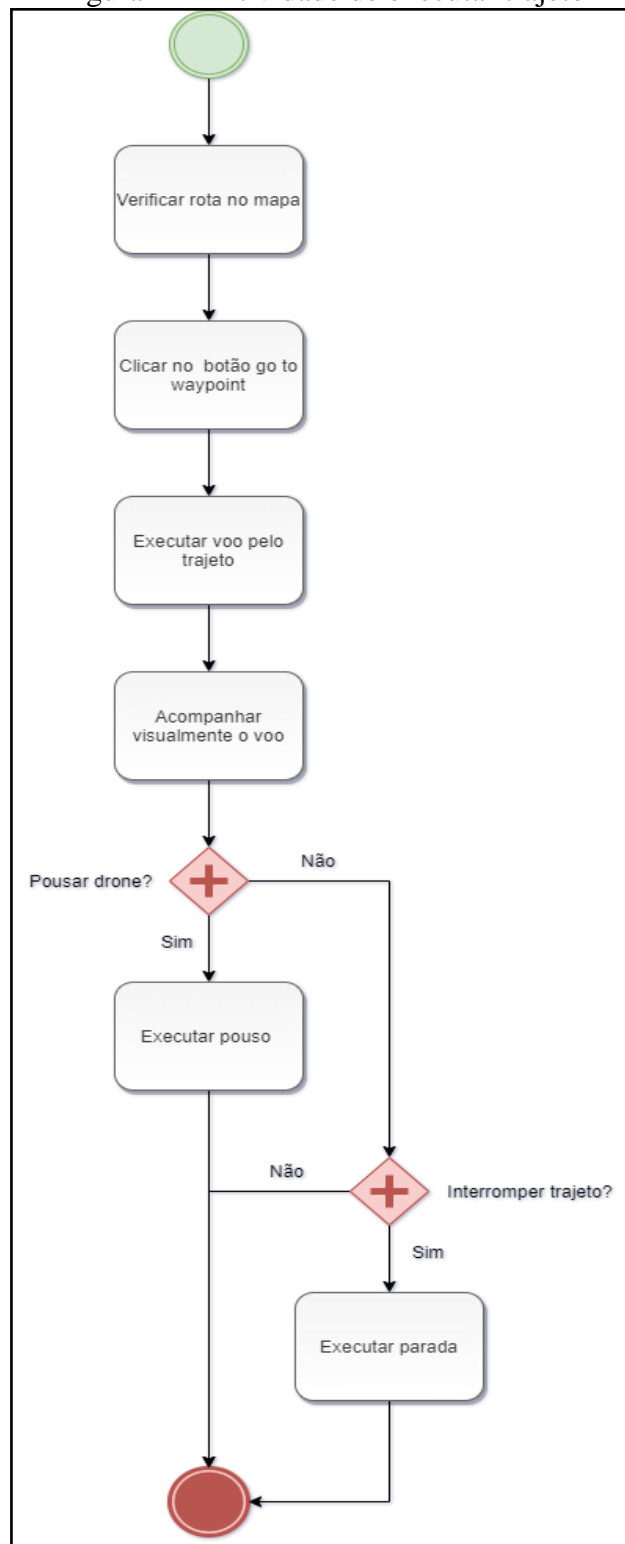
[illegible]

Verificar rota no mapa

Clicar no botão go to waypoint

Executar voo pelo trajeto

Acompanhar visualmente o voo

Pousar drone?

Não

Sim

Executar pouso

Não

Interromper trajeto?

Sim

Executar parada